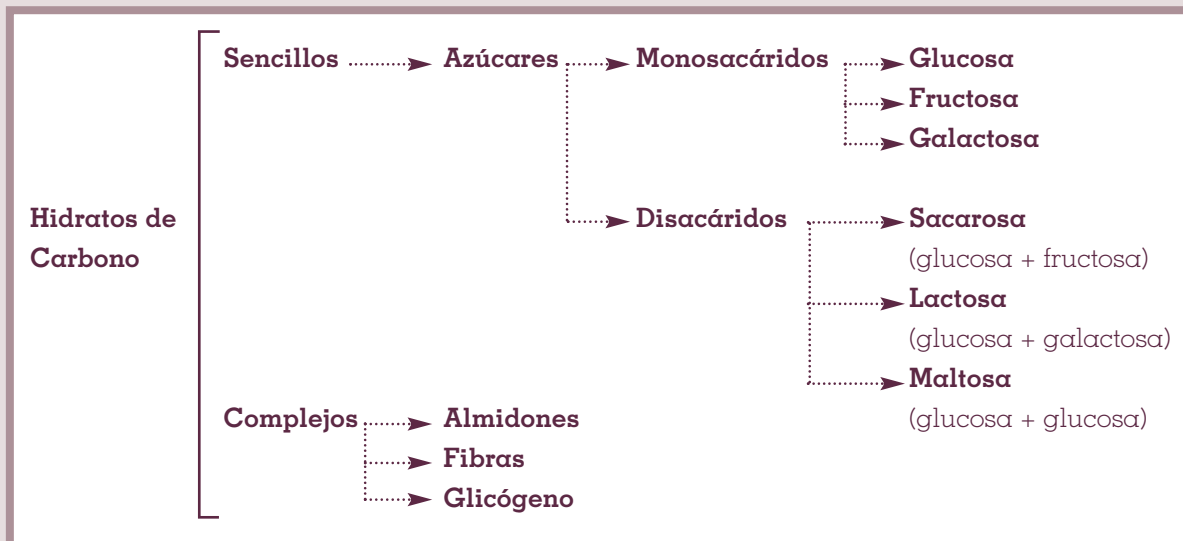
Hidratos de Carbono

Sencillos

Azúcares

Monosacáridos

Glucosa

Fructosa

Galactosa

Disacáridos

Sacarosa
(glucosa + fructosa)

Lactosa
(glucosa + galactosa)

Maltosa
(glucosa + glucosa)

Complejos

Almidones

Fibras

Glicógeno